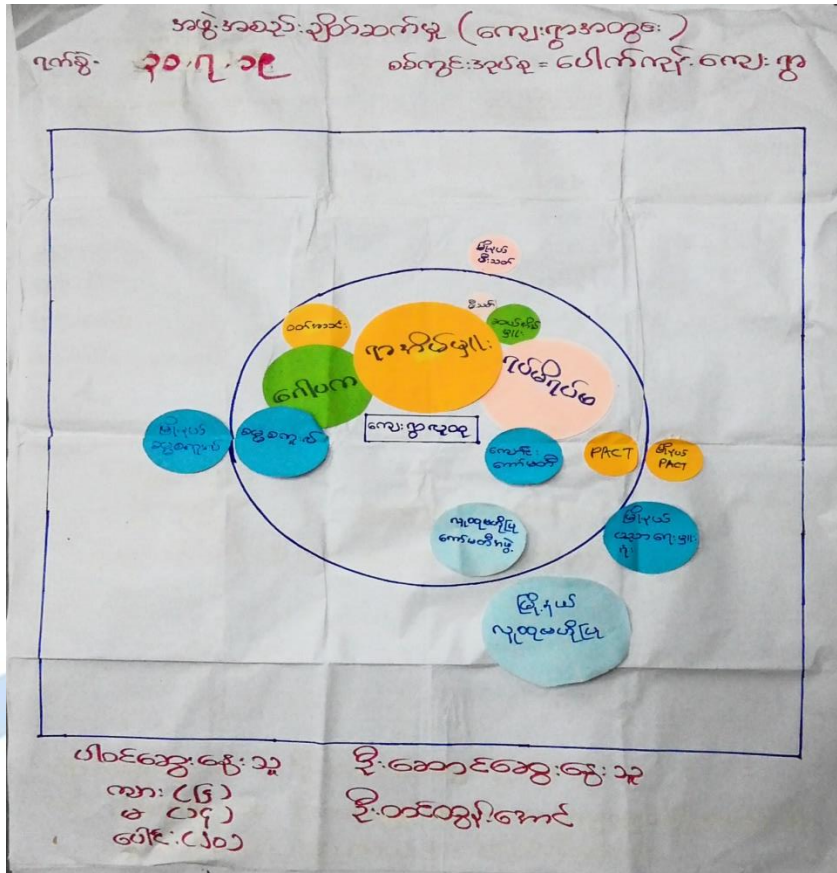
အဖွဲ့အစည်းချိတ်ဆက်မှု (ကျေးရွာအတွင်း)
ရက်စွဲ - ၃၀.၇.၁၉ စခန်းအုပ်စု = ပေါက်ကုန်းကျေးရွာ

မြို့နယ် ဦးသက်

ဦးသက်

ဝတ်အသင်း

ရွာ့ကုပ်မျှူး

ကလေးစေ့ဖွယ် ရှင်

ဂေါပက

ယုံမ်ပြန်မ

မြို့နယ် ပညာရေးမှူး

ဆွေမျိုးစု

ကျေးရွာလူထု

ကလေး ကော်မတီ

PACT

မြို့နယ် PACT

လူထုမတိုင်ပြ ကော်မတီအဖွဲ့

မြို့နယ် ပညာရေးမှူး ရုံး

မြို့နယ် လူထုမတိုင်ပြ

ပါဝင်ဆွေးနွေးသူ
ကျား - (၅)
မ - (၅)
ပေါင်း - (၁၀)

ဦးဆောင်ဆွေးနွေးသူ
ဦးဘုန်းမြတ်အောင်